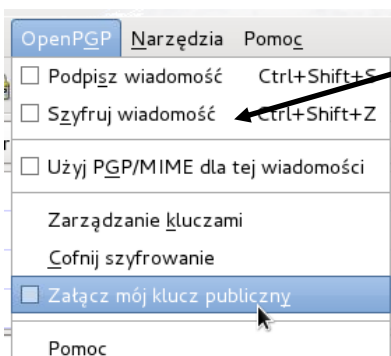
OpenPGP Narzędzia Pomoc

☐ Podpisz wiadomość Ctrl+Shift+S

☐ Szyfruj wiadomość Ctrl+Shift+Z

☐ Użyj PGP/MIME dla tej wiadomości

Zarządzanie kluczami

Cofnij szyfrowanie

☐ Załącz mój klucz publiczny

Pomoc